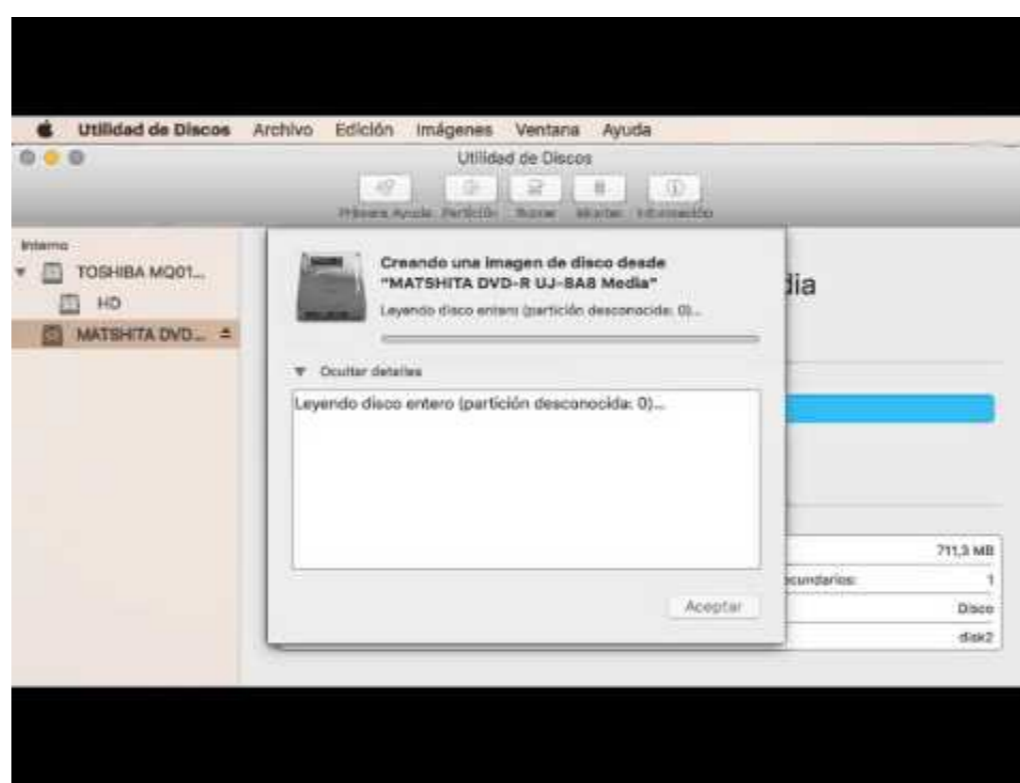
Utilidad de Discos Archivo Edición Imágenes Ventana Ayuda

Utilidad de Discos

Primera Ayuda Partición Borrar Montar Información

Interno

TOSHIBA MQ01...

HD

MATSHITA DVD...

Creando una imagen de disco desde "MATSHITA DVD-R UJ-8A8 Media"

Leyendo disco entero (partición desconocida: 0)...

Ocultar detalles

Leyendo disco entero (partición desconocida: 0)...

Aceptar

dia

711,3 MB

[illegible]cundarios: 1

Disco

disk2